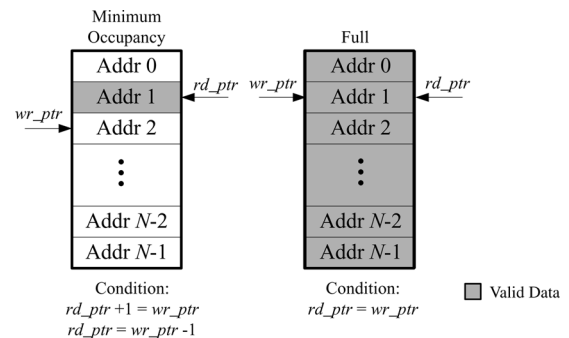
Minimum Occupancy

Addr 0
Addr 1
Addr 2
⋮
Addr *N*-2
Addr *N*-1

*rd_ptr*
*wr_ptr*

Condition:
*rd_ptr* +1 = *wr_ptr*
*rd_ptr* = *wr_ptr* -1

Full

Addr 0
Addr 1
Addr 2
⋮
Addr *N*-2
Addr *N*-1

*wr_ptr*
*rd_ptr*

Condition:
*rd_ptr* = *wr_ptr*

Valid Data